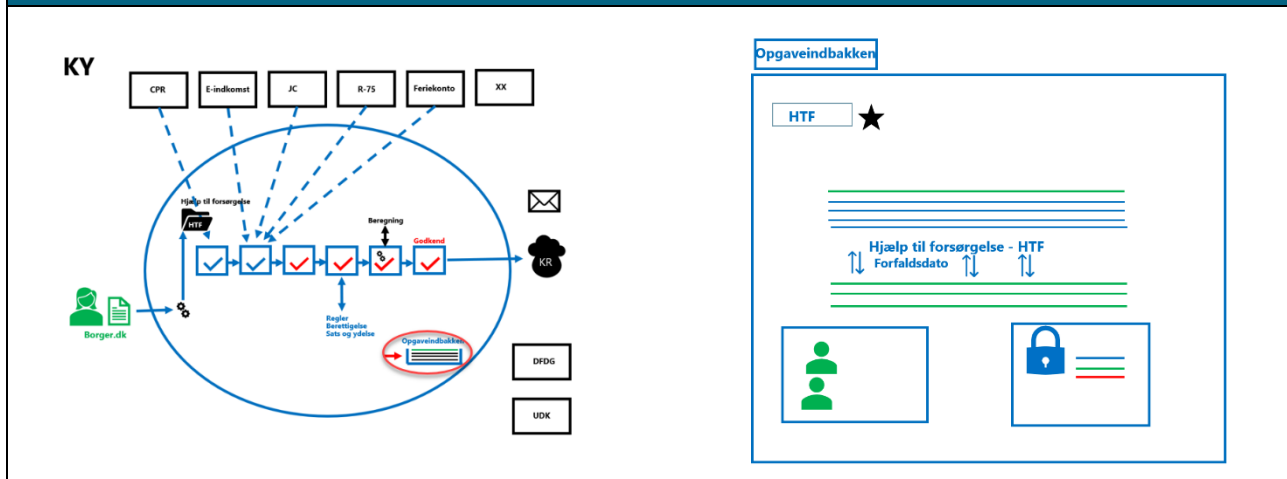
KY

CPR

E-indkomst

JC

R-75

Feriekonto

XX

Hjælp til forsørgelse

HTF

Beregning

Godkend

KR

Borger.dk

Regler
Berettigelse
Sats og ydelse

Opgaveindbakken

DFDG

UDK

Opgaveindbakken

HTF

Hjælp til forsørgelse - HTF

Forfaldsdato